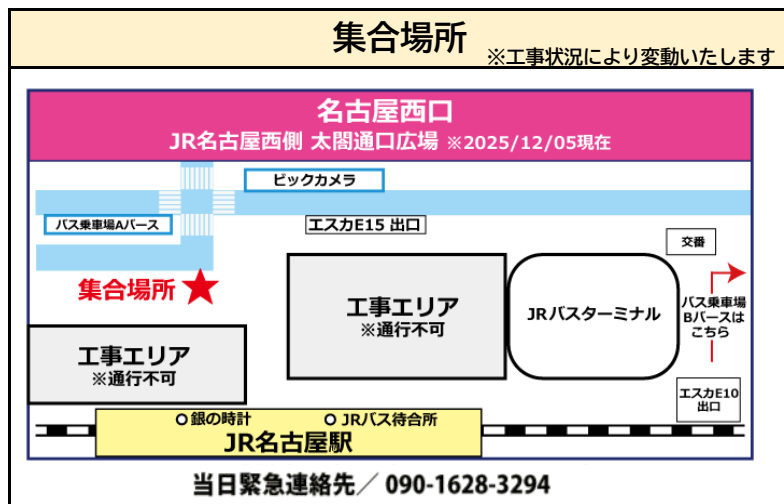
集合場所
※工事状況により変動いたします

名古屋西口
JR名古屋西側 太閤通口広場 ※2025/12/05現在

ビックカメラ
バス乗車場Aバース
エスカE15 出口
交番
集合場所
工事エリア
※通行不可
JRバスターミナル
バス乗車場 Bバースは こちら
工事エリア
※通行不可
エスカE10 出口
銀の時計
JRバス待合所
JR名古屋駅

当日緊急連絡先／ 090-1628-3294